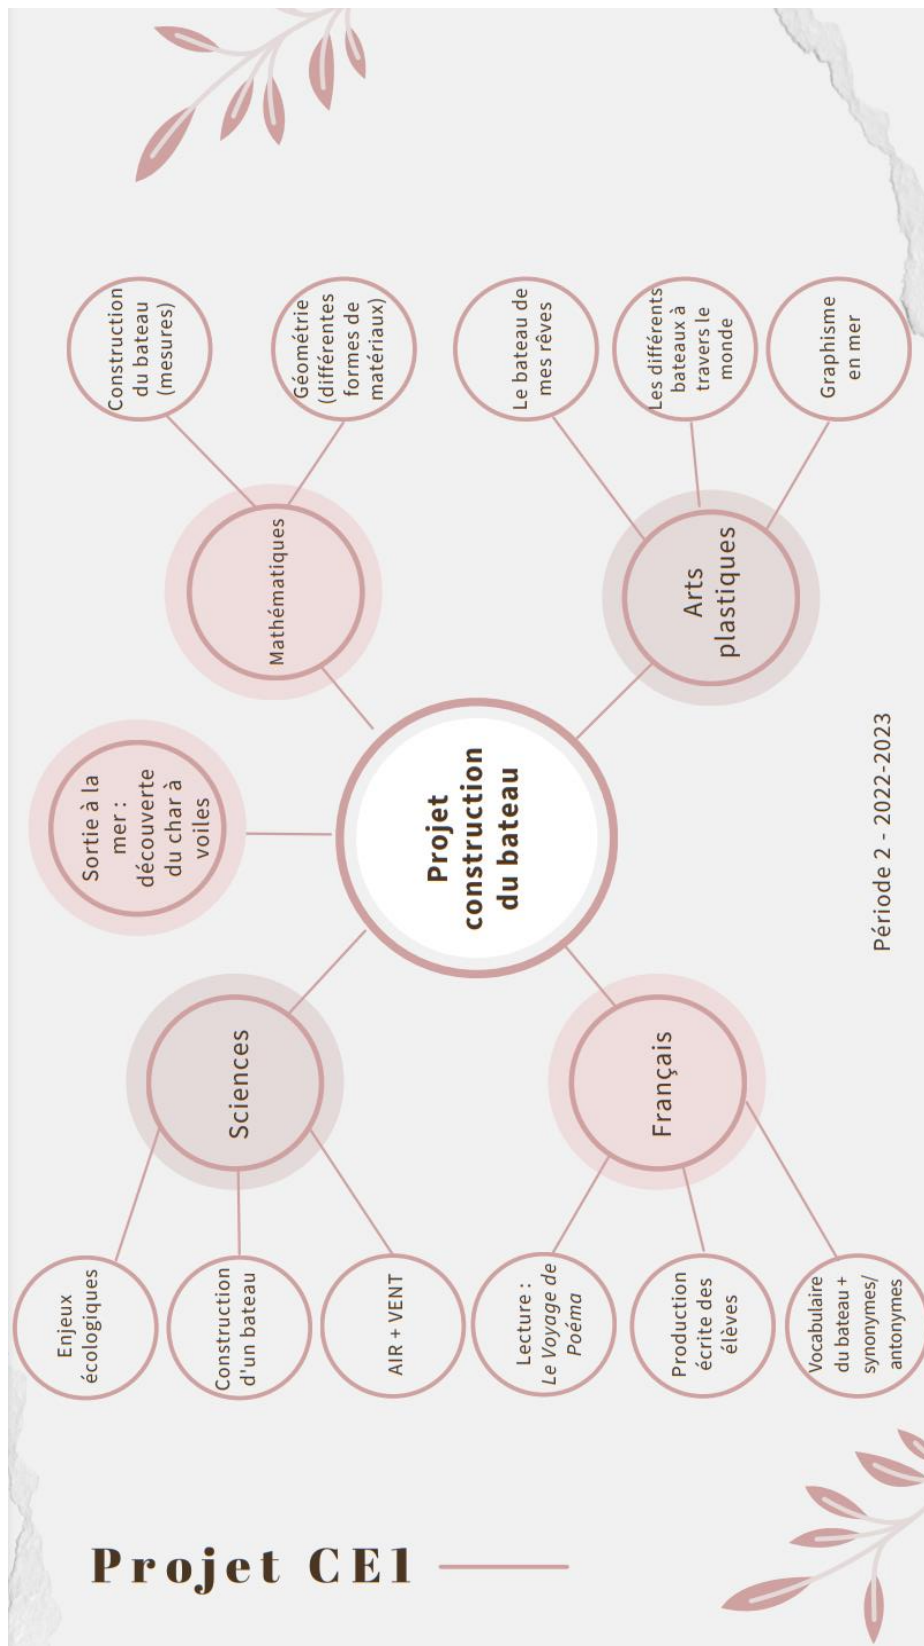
Projet CE1

Projet construction du bateau

Sciences

Enjeux écologiques

Construction d'un bateau

AIR + VENT

Sortie à la mer : découverte du char à voiles

Mathématiques

Construction du bateau (mesures)

Géométrie (différentes formes de matériaux)

Français

Lecture : *Le Voyage de Poéma*

Production écrite des élèves

Vocabulaire du bateau + synonymes/ antonymes

Arts plastiques

Le bateau de mes rêves

Les différents bateaux à travers le monde

Graphisme en mer

Période 2 - 2022-2023